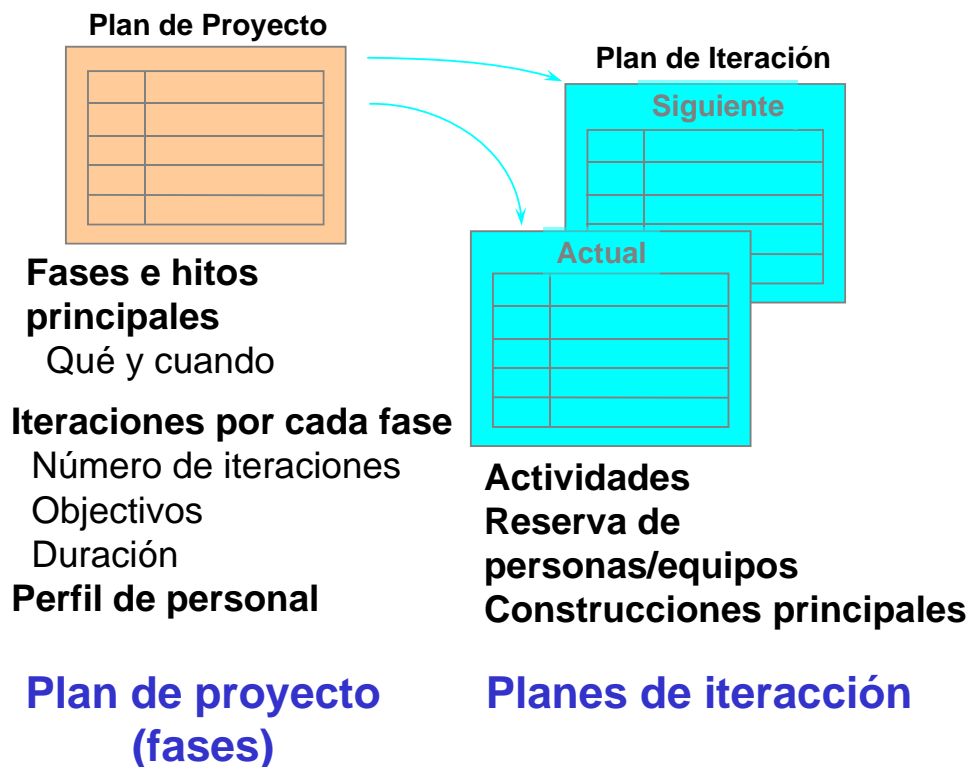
Plan de Proyecto

Plan de Iteración

Siguiente

Actual

Fases e hitos principales

Qué y cuando

Iteraciones por cada fase

Número de iteraciones

Objectivos

Duración

Perfil de personal

Actividades

Reserva de personas/equipos

Construcciones principales

Plan de proyecto (fases)

Planes de iteracción